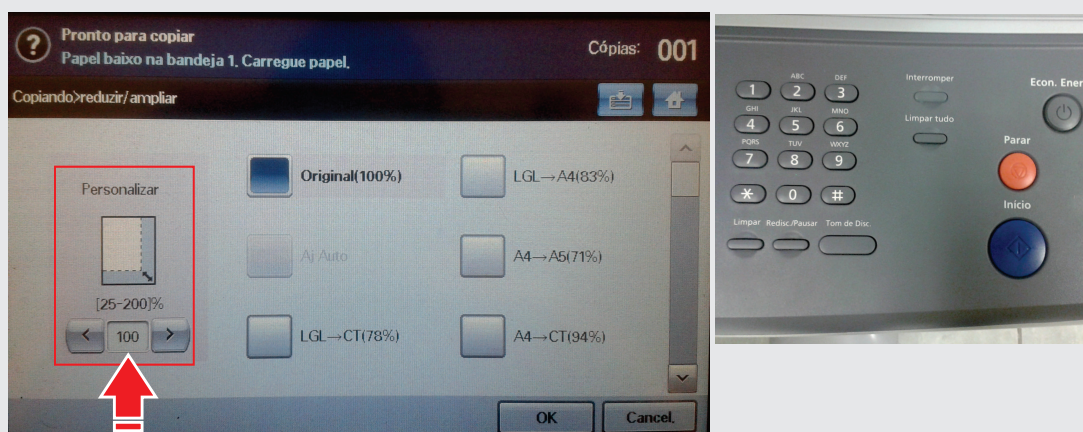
Pronto para copiar
Papel baixo na bandeja 1. Carregue papel.

Cópias: 001

Copiando>reduzir/ampliar

Personalizar

[25-200]%

100

Original(100%)

LGL→A4(83%)

Aj Auto

A4→A5(71%)

LGL→CT(78%)

A4→CT(94%)

OK

Cancel.

1
2 ABC
3 DEF
4 GHI
5 JKL
6 MNO
7 PQRS
8 TUV
9 WXYZ
*
0
#

Limpar
Redisc./Pausar
Tom de Disc.

Interromper

Limpar tudo

Econ. Ener

Parar

Início